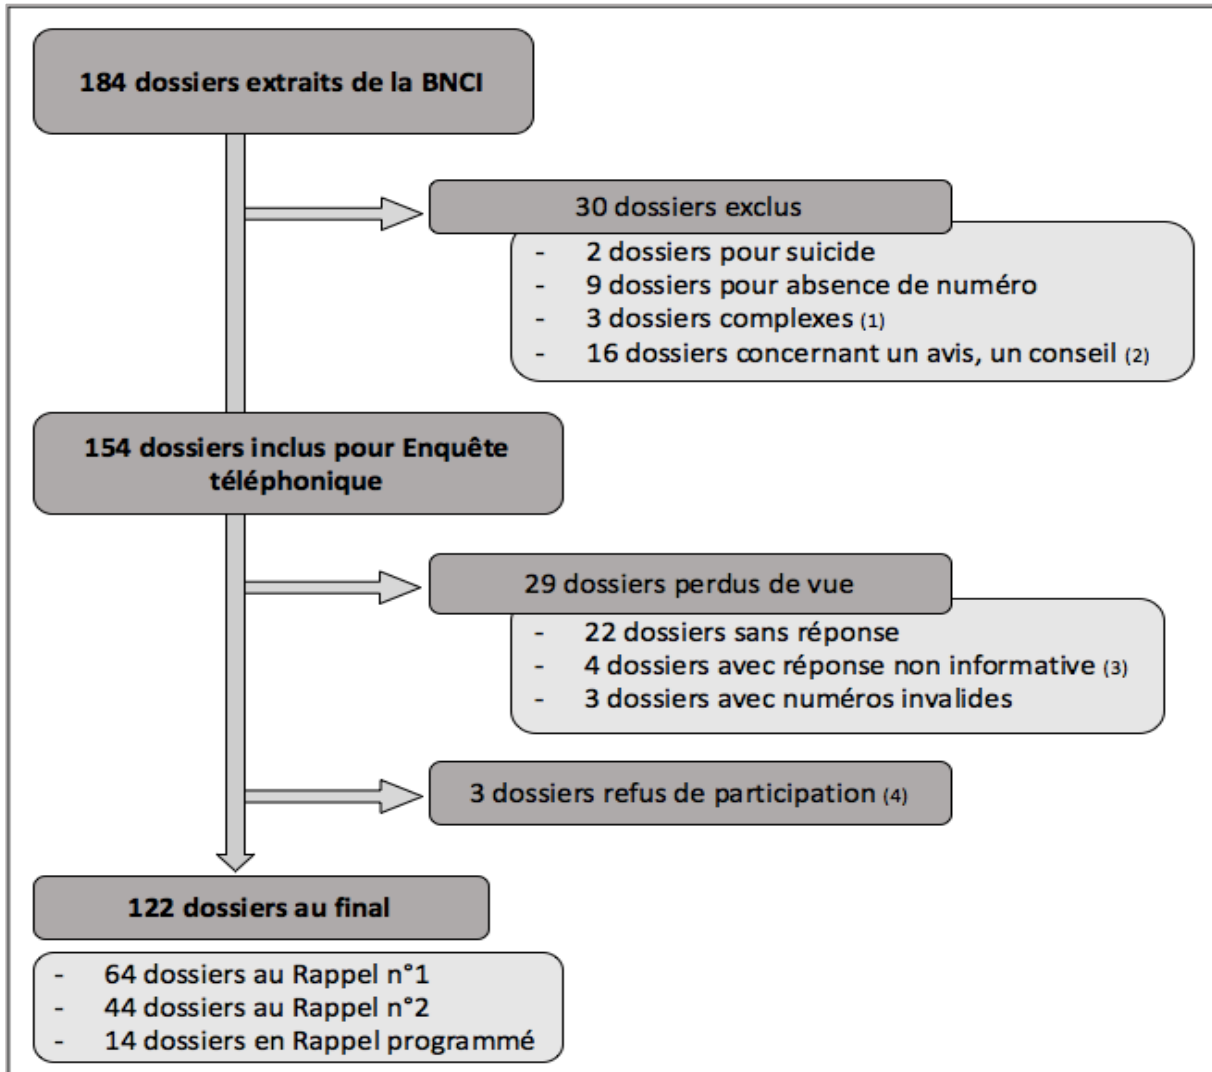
184 dossiers extraits de la BNCI

30 dossiers exclus

- 2 dossiers pour suicide
- 9 dossiers pour absence de numéro
- 3 dossiers complexes (1)
- 16 dossiers concernant un avis, un conseil (2)

154 dossiers inclus pour Enquête téléphonique

29 dossiers perdus de vue

- 22 dossiers sans réponse
- 4 dossiers avec réponse non informative (3)
- 3 dossiers avec numéros invalides

3 dossiers refus de participation (4)

122 dossiers au final

- 64 dossiers au Rappel n°1
- 44 dossiers au Rappel n°2
- 14 dossiers en Rappel programmé